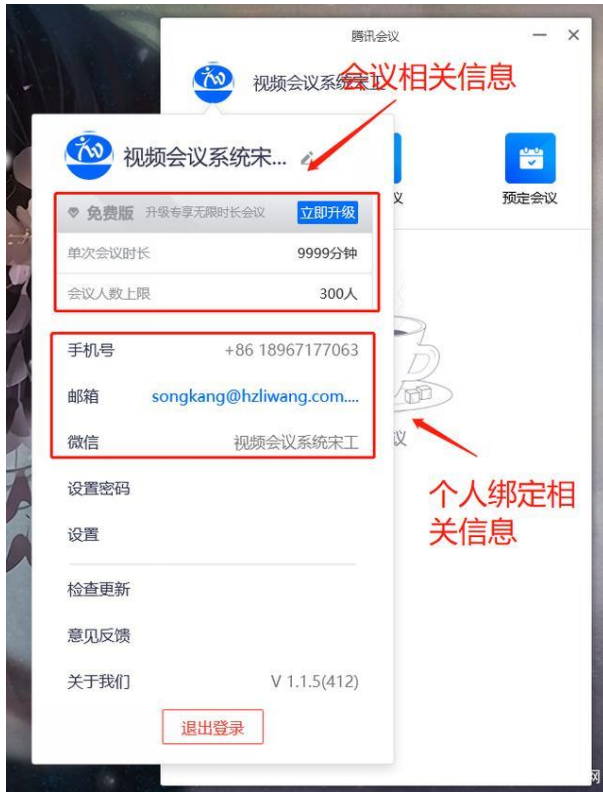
腾讯会议

视频会议系统宋工

会议相关信息

视频会议系统宋...

议

预定会议

免费版 升级专享无限时长会议 立即升级

单次会议时长 9999分钟

会议人数上限 300人

手机号 +86 18967177063

邮箱 songkang@hzliwang.com....

微信 视频会议系统宋工

议

个人绑定相关信息

设置密码

设置

检查更新

意见反馈

关于我们 V 1.1.5(412)

退出登录

网